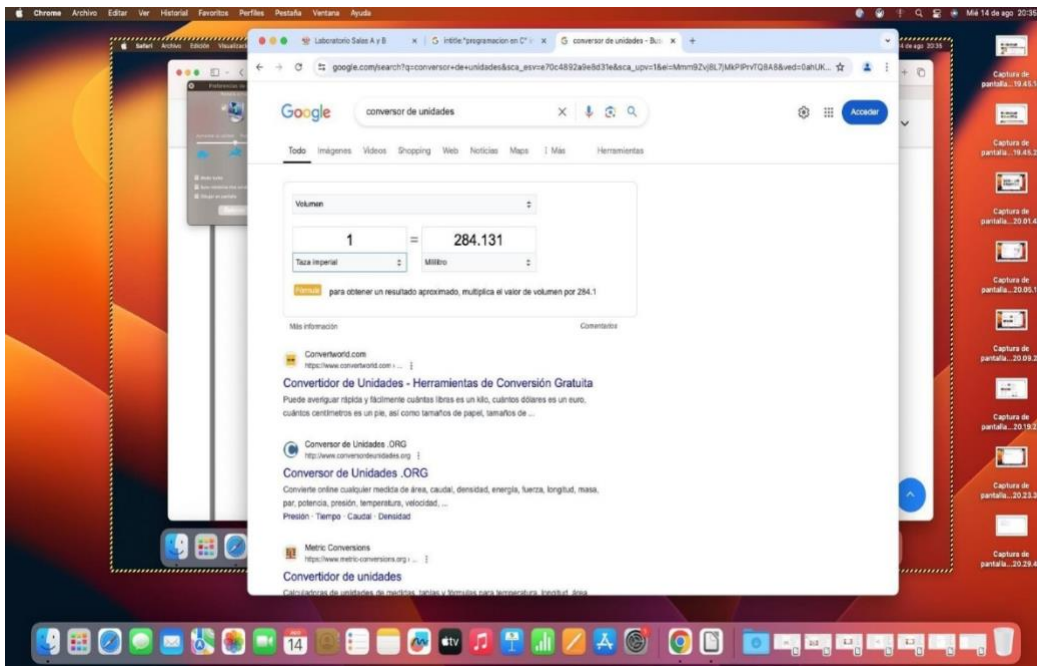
Chrome Archivo Editar Ver Historial Favoritos Perfiles Pestaña Ventana Ayuda

Mié 14 de ago 20:35

Safari Archivo Edición Visualización

Laboratorio Salas A y B
intitle:"programacion en C"
conversor de unidades - Bus

google.com/search?q=conversor+de+unidades&sca_esv=e70c4892a9e8d31e&sca_upv=1&ei=MmmBZvj8L7jMkPlPrvTQ8A8&ved=0ahUK...

Google

conversor de unidades

Acceder

Todo Imágenes Videos Shopping Web Noticias Maps Más Herramientas

Volumen

1 = 284.131

Taza imperial

Mililitro

Fórmula para obtener un resultado aproximado, multiplica el valor de volumen por 284.1

Más información

Comentarios

Convertworld.com
https://www.convertworld.com › ...

Convertidor de Unidades - Herramientas de Conversión Gratuita

Puede averiguar rápida y fácilmente cuántas libras es un kilo, cuántos dólares es un euro, cuántos centímetros es un pie, así como tamaños de papel, tamaños de ...

Conversor de Unidades .ORG
http://www.conversordeunidades.org

Conversor de Unidades .ORG

Convierte online cualquier medida de área, caudal, densidad, energía, fuerza, longitud, masa, par, potencia, presión, temperatura, velocidad, ...

Presión · Tiempo · Caudal · Densidad

Metric Conversions
https://www.metric-conversions.org › ...

Convertidor de unidades

Calculadoras de unidades de medidas, tablas y fórmulas para temperatura, longitud, área

Captura de pantalla...19.45.1

Captura de pantalla...19.45.2

Captura de pantalla...20.01.4

Captura de pantalla...20.05.1

Captura de pantalla...20.09.2

Captura de pantalla...20.19.2

Captura de pantalla...20.23.3

Captura de pantalla...20.29.4

14